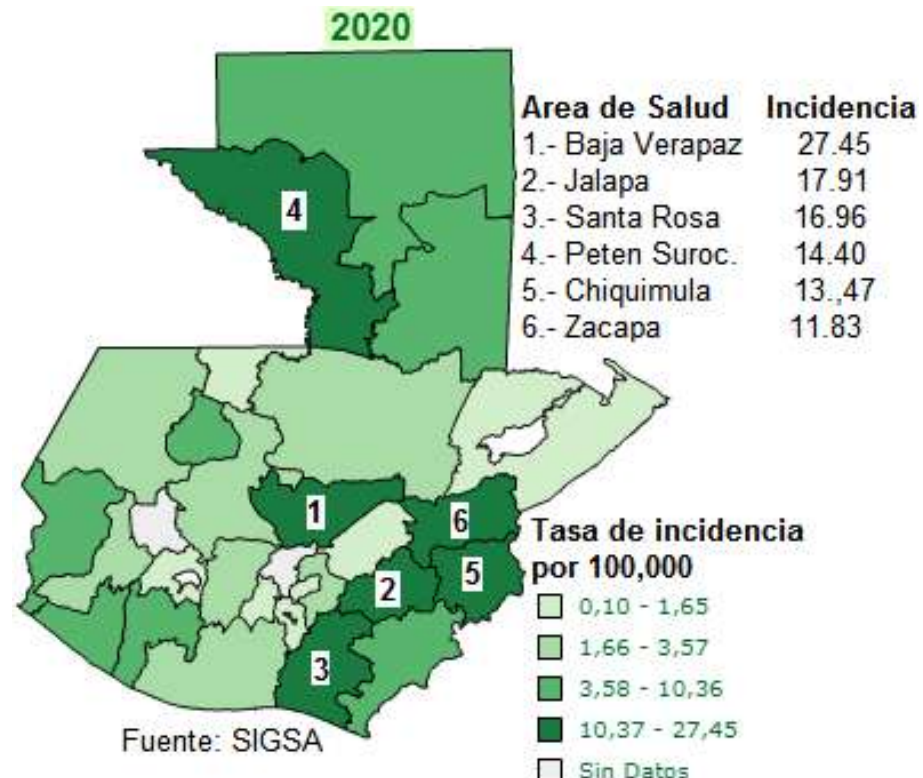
2020

| Area de Salud | Incidencia |
|---|---|
| 1.- Baja Verapaz | 27.45 |
| 2.- Jalapa | 17.91 |
| 3.- Santa Rosa | 16.96 |
| 4.- Peten Suroc. | 14.40 |
| 5.- Chiquimula | 13.,47 |
| 6.- Zacapa | 11.83 |

4
1
6
2
5
3

Tasa de incidencia por 100,000
0,10 - 1,65
1,66 - 3,57
3,58 - 10,36
10,37 - 27,45
Sin Datos

Fuente: SIGSA